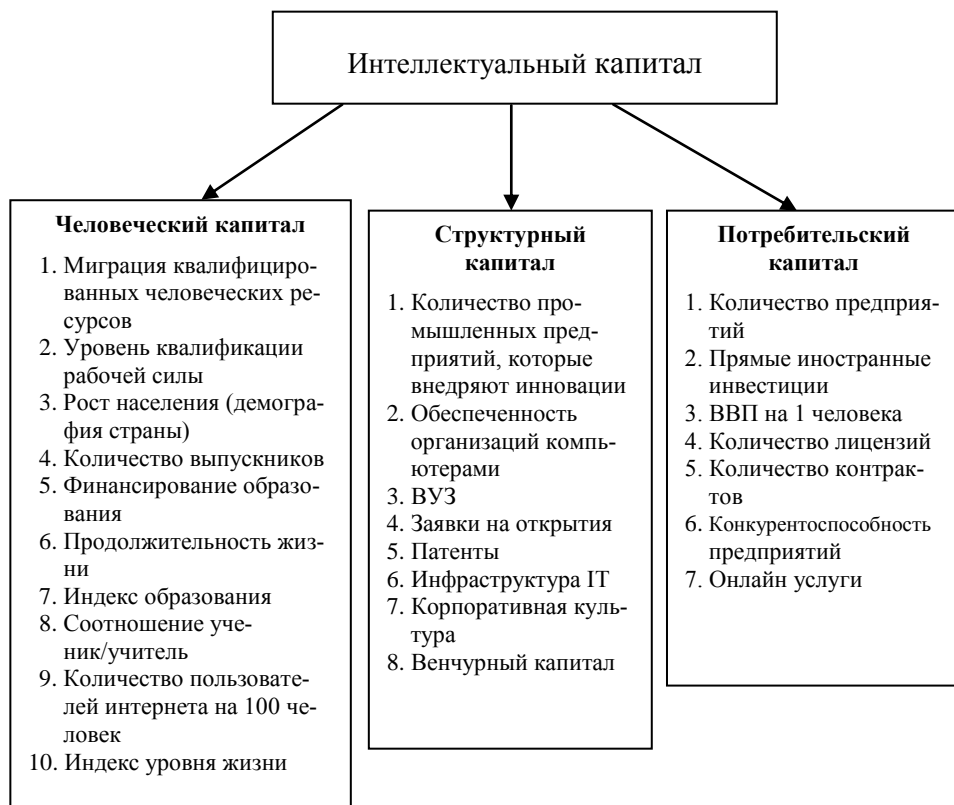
Интеллектуальный капитал

**Человеческий капитал**

1. Миграция квалифицированных человеческих ресурсов
2. Уровень квалификации рабочей силы
3. Рост населения (демография страны)
4. Количество выпускников
5. Финансирование образования
6. Продолжительность жизни
7. Индекс образования
8. Соотношение ученик/учитель
9. Количество пользователей интернета на 100 человек
10. Индекс уровня жизни

**Структурный капитал**

1. Количество промышленных предприятий, которые внедряют инновации
2. Обеспеченность организаций компьютерами
3. ВУЗ
4. Заявки на открытия
5. Патенты
6. Инфраструктура IT
7. Корпоративная культура
8. Венчурный капитал

**Потребительский капитал**

1. Количество предприятий
2. Прямые иностранные инвестиции
3. ВВП на 1 человека
4. Количество лицензий
5. Количество контрактов
6. Конкурентоспособность предприятий
7. Онлайн услуги